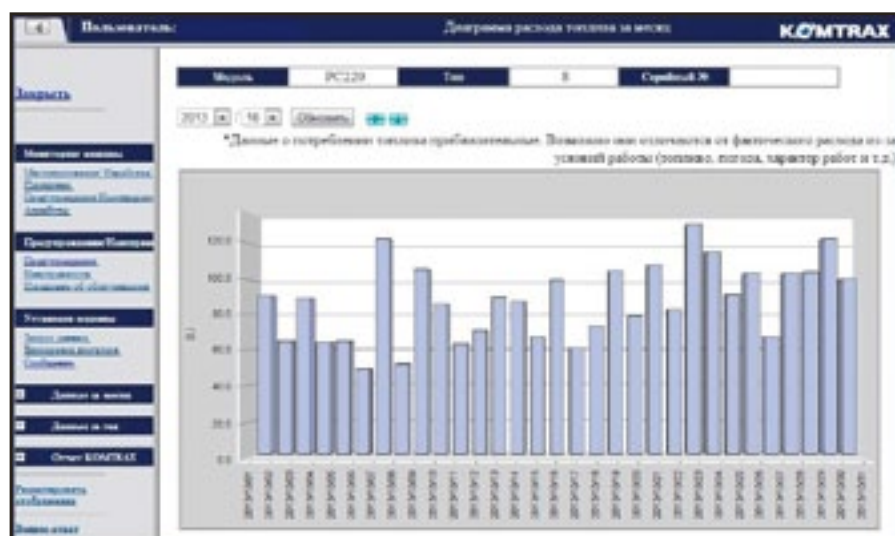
Пользователь: Диаграмма расхода топлива за месяц KOMTRAX

Закрыть

Мониторинг машины
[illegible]

Предупреждения/Контроль
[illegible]

Установки машины
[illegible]

Данные за месяц

Данные за год

Отчет KOMTRAX

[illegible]

| Модель | PC220 | Тип | 8 | Серийный № | |
|---|---|---|---|---|---|

2013 10 Обновить

*Данные о потреблении топлива приблизительные. Возможно они отличаются от фактического расхода из-за условий работы (топливо, погода, характер работ и т.п.)

120.0
100.0
80.0
60.0
40.0
20.0
0.0

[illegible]